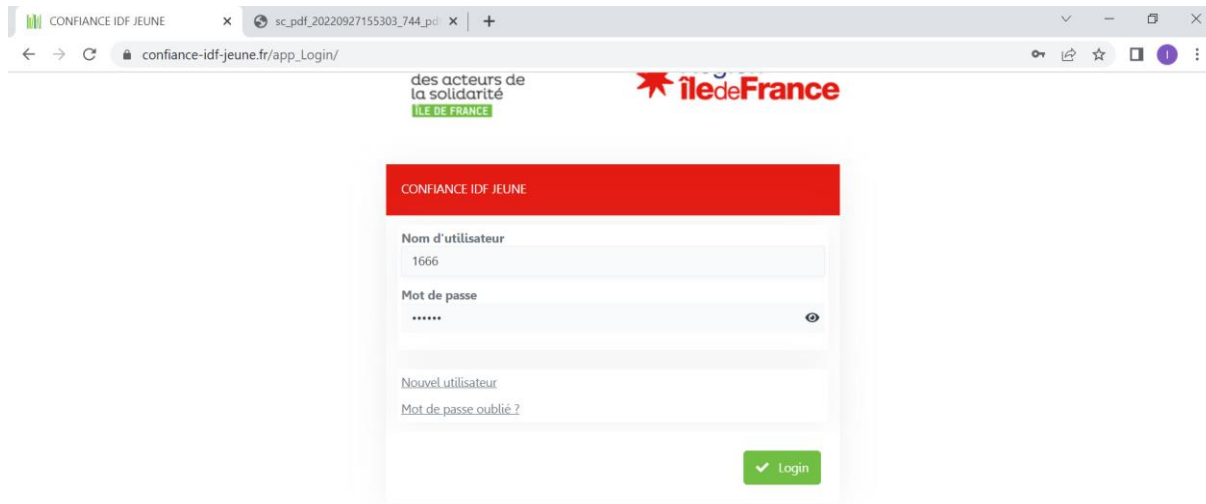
CONFIANCE IDF JEUNE
sc_pdf_20220927155303_744_pd
confiance-idf-jeune.fr/app_Login/

des acteurs de la solidarité
ÎLE DE FRANCE

îledeFrance

CONFIANCE IDF JEUNE

Nom d'utilisateur
1666

Mot de passe
••••••

Nouvel utilisateur

Mot de passe oublié ?

Login